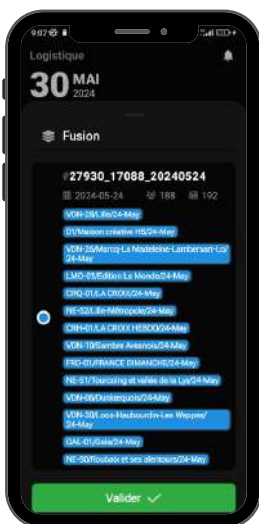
9:07

Logistique

30 MAI 2024

Fusion

#27930_17088_20240524

2024-05-24 188 192

VDN-28/Lille/24-May

01/Maison créative HS/24-May

VDN-25/Marcq-La Madeleine-Lambersart-Lo/24-May

LMO-01/Edition Le Monde/24-May

CRQ-01/LA CROIX/24-May

NE-52/Lille-Métropole/24-May

CRH-01/LA CROIX HEBDO/24-May

VDN-10/Sambre Avesnois/24-May

FRD-01/FRANCE DIMANCHE/24-May

NE-51/Tourcoing et vallée de la Lys/24-May

VDN-06/Dunkerquois/24-May

VDN-30/Loos-Haubourdin-Les Weppes/24-May

GAL-01/Gala/24-May

NE-50/Roubaix et ses alentours/24-May

Valider ✓